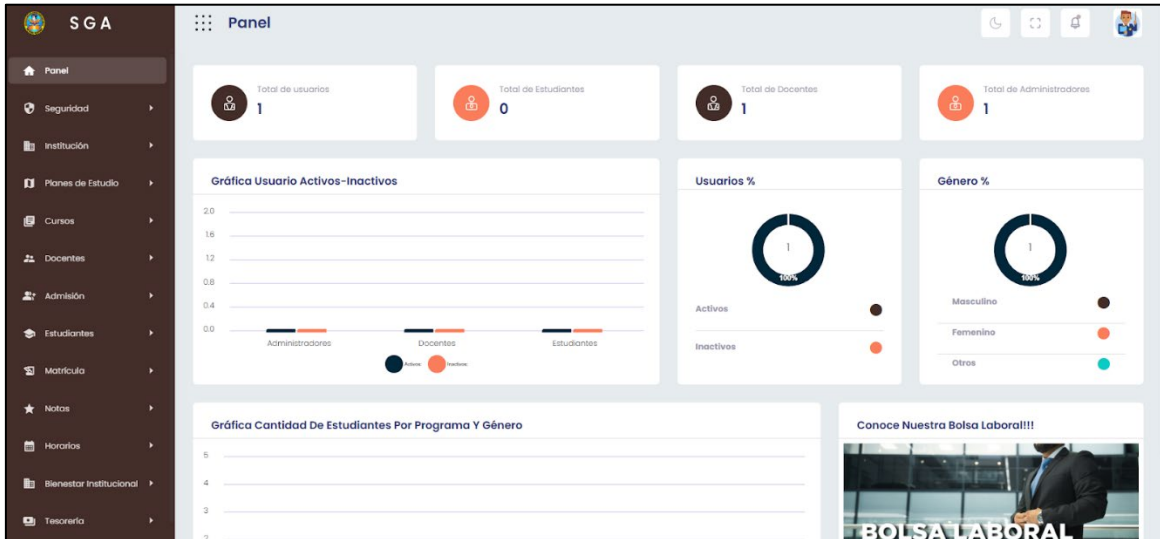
SGA

Panel
Seguridad
Institución
Planes de Estudio
Cursos
Docentes
Admisión
Estudiantes
Matrícula
Notas
Horarios
Bienestar Institucional
Tesorería

Panel

Total de usuarios
1

Total de Estudiantes
0

Total de Docentes
1

Total de Administradores
1

Gráfica Usuario Activos-Inactivos

2.0
1.6
1.2
0.8
0.4
0.0
Administradores
Docentes
Estudiantes
Activos
Inactivos

Usuarios %
1
100%
Activos
Inactivos

Género %
1
100%
Masculino
Femenino
Otros

Gráfica Cantidad De Estudiantes Por Programa Y Género
5
4
3

Conoce Nuestra Bolsa Laboral!!!
BOLSA LABORAL